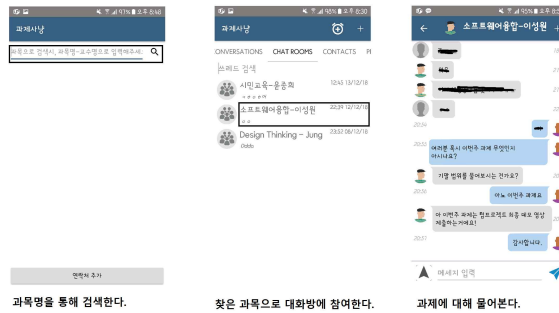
과제사냥

과목으로 검색시, 과목명-교수명으로 입력해주세요

연락처 추가

과목명을 통해 검색한다.

과제사냥

ONVERSATIONS CHAT ROOMS CONTACTS

쓰레드 검색

시민교육-윤종희 12:43 13/12/18

소프트웨어융합-이성원 22:39 12/12/18

Design Thinking - Jung 23:52 06/12/18

찾은 과목으로 대화방에 참여한다.

소프트웨어융합-이성원

여러분 혹시 이번주 과제 무엇인지 아시나요?

기말 범위를 물어보시는 건가요?

아뇨 이번주 과제요

이 이번주 과제는 젤프로젝트 회종 배포 영상 제출하는거에요!

감사합니다.

메세지 입력

과제에 대해 물어본다.